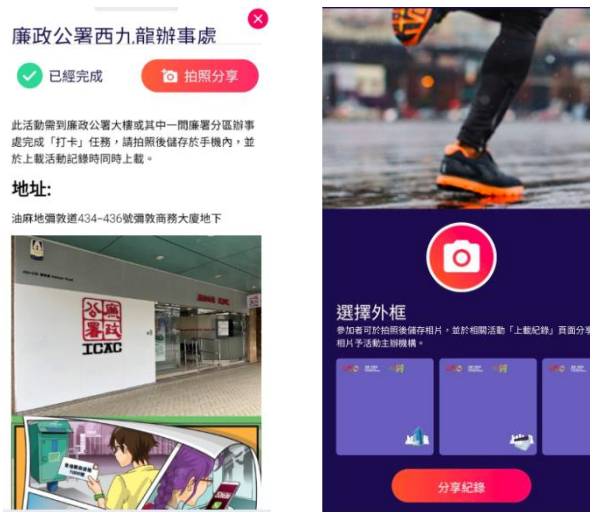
廉政公署西九龍辦事處

已經完成

拍照分享

此活動需到廉政公署大樓或其中一間廉署分區辦事處完成「打卡」任務，請拍照後儲存於手機內，並於上載活動紀錄時同時上載。

地址:

油麻地彌敦道434-436號彌敦商務大廈地下

廉政公署
ICAC

選擇外框

參加者可於拍照後儲存相片，並於相關活動「上載紀錄」頁面分享相片予活動主辦機構。

分享紀錄